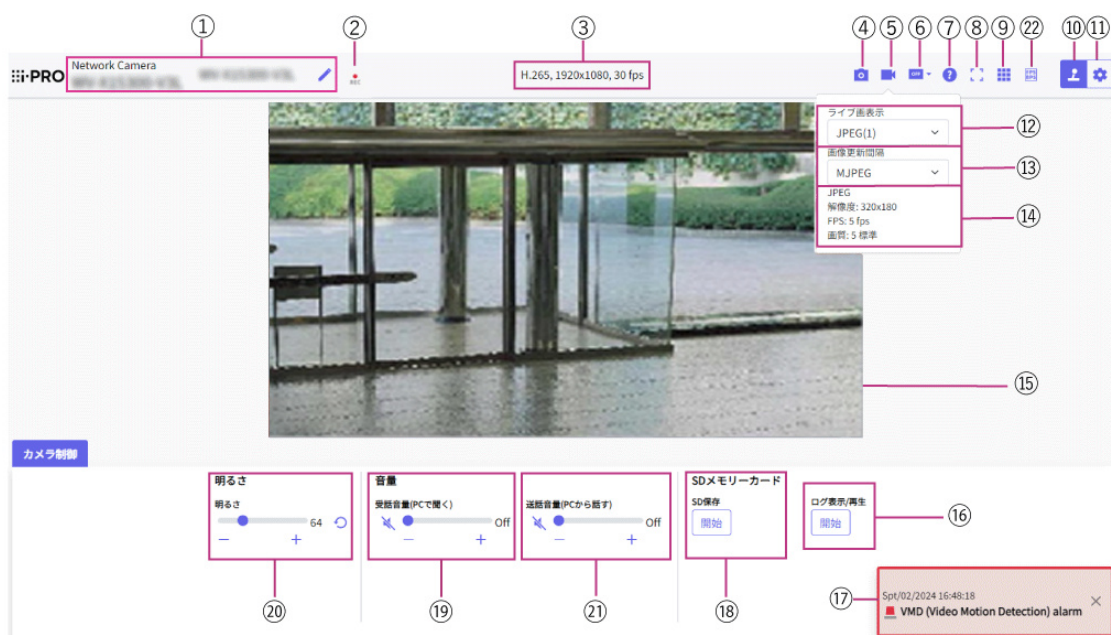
①
②
③
④ ⑤ ⑥ ⑦ ⑧ ⑨ ㉒ ⑩ ⑪

i-PRO
Network Camera
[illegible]
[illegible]
REC
H.265, 1920x1080, 30 fps

ライブ画表示
JPEG(1)
⑫
画像更新間隔
MJPEG
⑬
JPEG
解像度: 320x180
FPS: 5 fps
画質: 5 標準
⑭

⑮

カメラ制御

明るさ
明るさ
64
−
+

音量
受話音量(PCで聞く)
Off
−
+

送話音量(PCから話す)
Off
−
+

SDメモリーカード
SD保存
開始

ログ表示/再生
開始
⑯

⑳
⑲
㉑
⑱

⑰
Spt/02/2024 16:48:18
VMD (Video Motion Detection) alarm